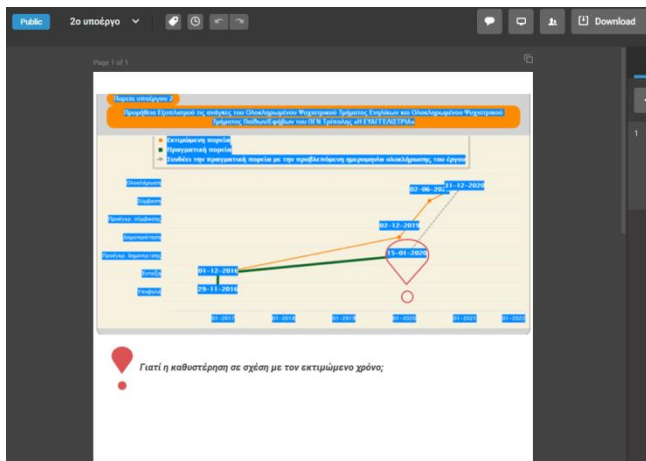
Public
2ο υποέργο
Download
Page 1 of 1
1

Πορεία υποέργου 2

Προμήθεια Εξοπλισμού τις ανάγκες του Ολοκληρωμένου Ψυχιατρικού Τμήματος Ενηλίκων και Ολοκληρωμένου Ψυχιατρικού Τμήματος Παίδων/Εφήβων του ΠΓΝ Τρίπολης «Η ΕΥΑΓΓΕΛΙΣΤΡΙΑ»

Εκτιμώμενη πορεία
Πραγματική πορεία
Συνδέει την πραγματική πορεία με την προβλεπόμενη ημερομηνία ολοκλήρωσης του έργου

Ολοκλήρωση
Σύμβαση
Προέγκρ. σύμβασης
Διαγωνισμός
Προέγκρ. διακήρυξης
Ένταξη
Υποβολή

02-06-2020
11-12-2020
02-12-2019
15-01-2020
01-12-2016
29-11-2016

01-2017
01-2018
01-2019
01-2020
01-2021
01-2022

Γιατί η καθυστέρηση σε σχέση με τον εκτιμώμενο χρόνο;